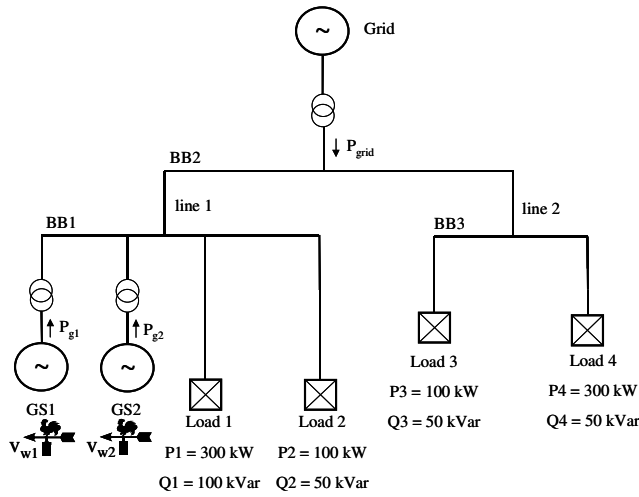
~
Grid
$P_{grid}$
BB2
line 1
line 2
BB1
BB3
$P_{g1}$
$P_{g2}$
~
~
GS1
GS2
$V_{w1}$
$V_{w2}$
Load 1
P1 = 300 kW
Q1 = 100 kVar
Load 2
P2 = 100 kW
Q2 = 50 kVar
Load 3
P3 = 100 kW
Q3 = 50 kVar
Load 4
P4 = 300 kW
Q4 = 50 kVar